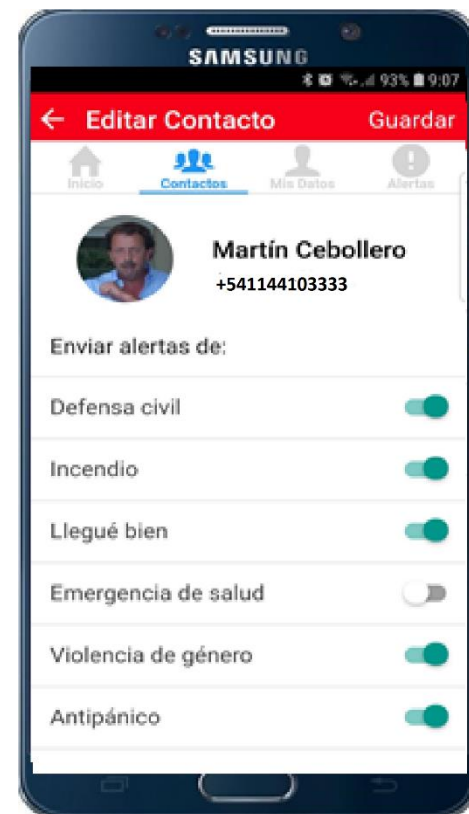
SAMSUNG

93% 9:07

← Editar Contacto Guardar

Inicio Contactos Mis Datos Alertas

Martín Cebollero
+541144103333

Enviar alertas de:

Defensa civil

Incendio

Llegué bien

Emergencia de salud

Violencia de género

Antipánico